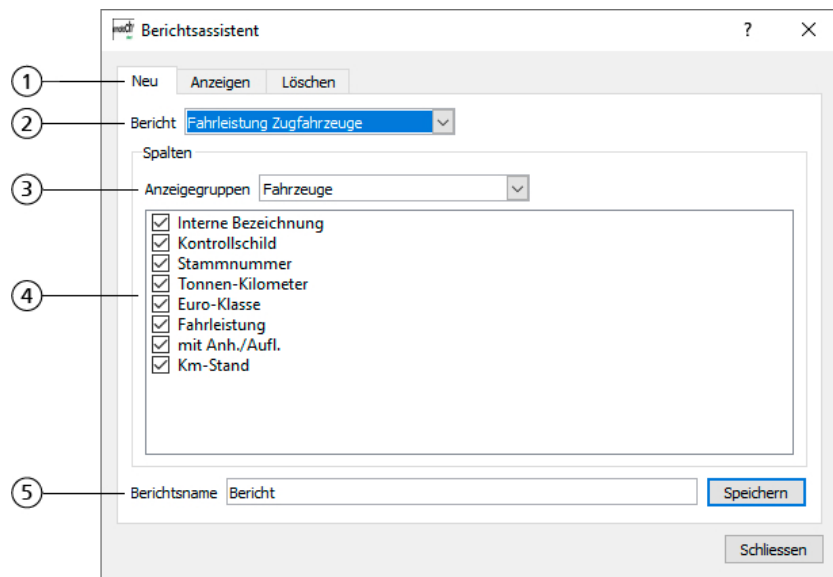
Berichtsassistent

?

X

1

Neu

Anzeigen

Löschen

2

Bericht

Fahrleistung Zugfahrzeuge

Spalten

3

Anzeigegruppen

Fahrzeuge

4

Interne Bezeichnung
Kontrollschild
Stammnummer
Tonnen-Kilometer
Euro-Klasse
Fahrleistung
mit Anh./Aufl.
Km-Stand

5

Berichtsname

Bericht

Speichern

Schliessen